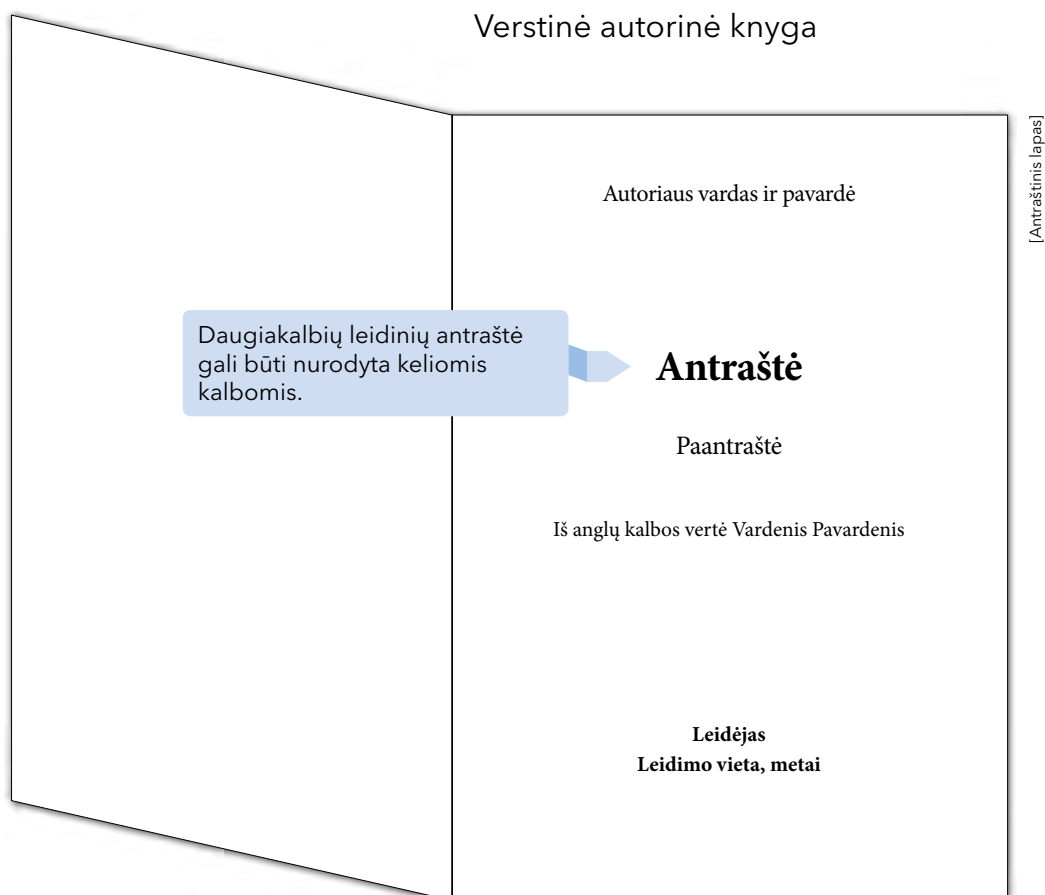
Verstinė autorinė knyga

[Antraštinis lapas]

Autoriaus vardas ir pavardė

Daugiakalbių leidinių antraštė gali būti nurodyta keliomis kalbomis.

**Antraštė**

Paantraštė

Iš anglų kalbos vertė Vardenis Pavardenis

**Leidėjas**
**Leidimo vieta, metai**